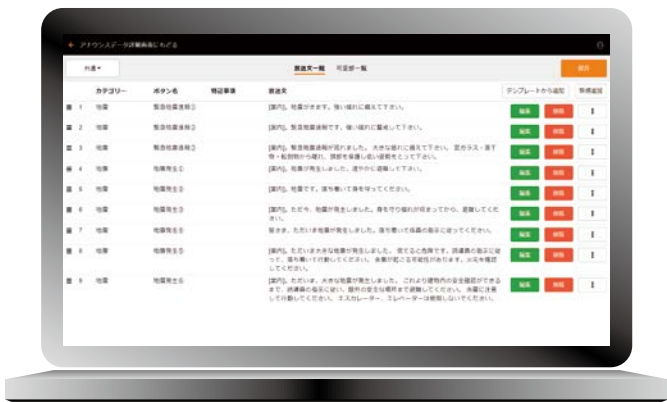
← アナウンスデータ詳細画面にもどる

共通▼

放送文一覧　可変部一覧

保存

カテゴリー　ボタン名　特記事項　放送文

テンプレートから追加　新規追加

| | | カテゴリー | ボタン名 | 特記事項 | 放送文 | | | |
|---|---|---|---|---|---|---|---|---|
| ≡ | 1 | 地震 | 緊急地震速報① | | [案内]。地震がきます。強い揺れに備えて下さい。 | 編集 | 削除 | ⋮ |
| ≡ | 2 | 地震 | 緊急地震速報② | | [案内]。緊急地震速報です。強い揺れに警戒して下さい。 | 編集 | 削除 | ⋮ |
| ≡ | 3 | 地震 | 緊急地震速報③ | | [案内]。緊急地震速報が流れました。大きな揺れに備えて下さい。窓ガラス・落下物・転倒物から離れ、頭部を保護し低い姿勢をとって下さい。 | 編集 | 削除 | ⋮ |
| ≡ | 4 | 地震 | 地震発生① | | [案内]。地震が発生しました。速やかに避難して下さい。 | 編集 | 削除 | ⋮ |
| ≡ | 5 | 地震 | 地震発生② | | [案内]。地震です。落ち着いて身を守ってください。 | 編集 | 削除 | ⋮ |
| ≡ | 6 | 地震 | 地震発生③ | | [案内]。ただ今、地震が発生しました。身を守り揺れが収まってから、避難してください。 | 編集 | 削除 | ⋮ |
| ≡ | 7 | 地震 | 地震発生④ | | 皆さま、ただいま地震が発生しました。落ち着いて係員の指示に従ってください。 | 編集 | 削除 | ⋮ |
| ≡ | 8 | 地震 | 地震発生⑤ | | [案内]。ただいま大きな地震が発生しました。慌てると危険です。誘導員の指示に従って、落ち着いて行動してください。余震が起こる可能性があります。火元を確認してください。 | 編集 | 削除 | ⋮ |
| ≡ | 9 | 地震 | 地震発生⑥ | | [案内]。ただいま、大きな地震が発生しました。これより建物内の安全確認ができるまで、誘導員の指示に従い、屋外の安全な場所まで避難してください。落下物に注意して行動してください。エスカレーター、エレベーターは使用しないでください。 | 編集 | 削除 | ⋮ |